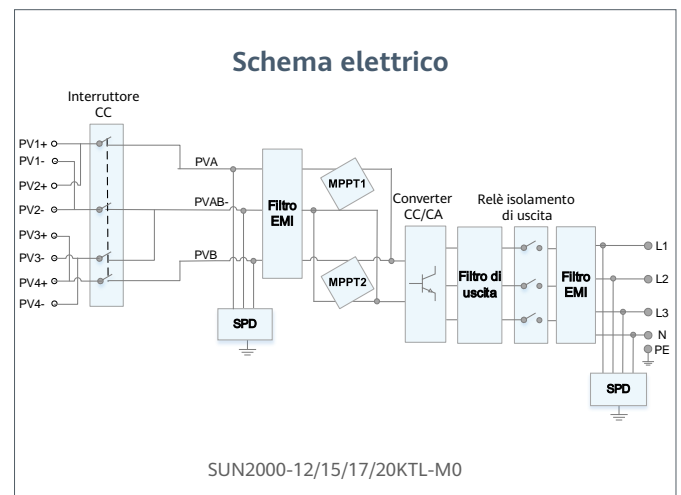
Schema elettrico

Interruttore CC

PV1+
PV1-
PV2+
PV2-
PV3+
PV3-
PV4+
PV4-

PVA
PVAB-
PVB

SPD

Filtro EMI

MPPT1
MPPT2

Converter CC/CA

Relè isolamento di uscita

Filtro di uscita

Filtro EMI

L1
L2
L3
N
PE

SPD

SUN2000-12/15/17/20KTL-M0